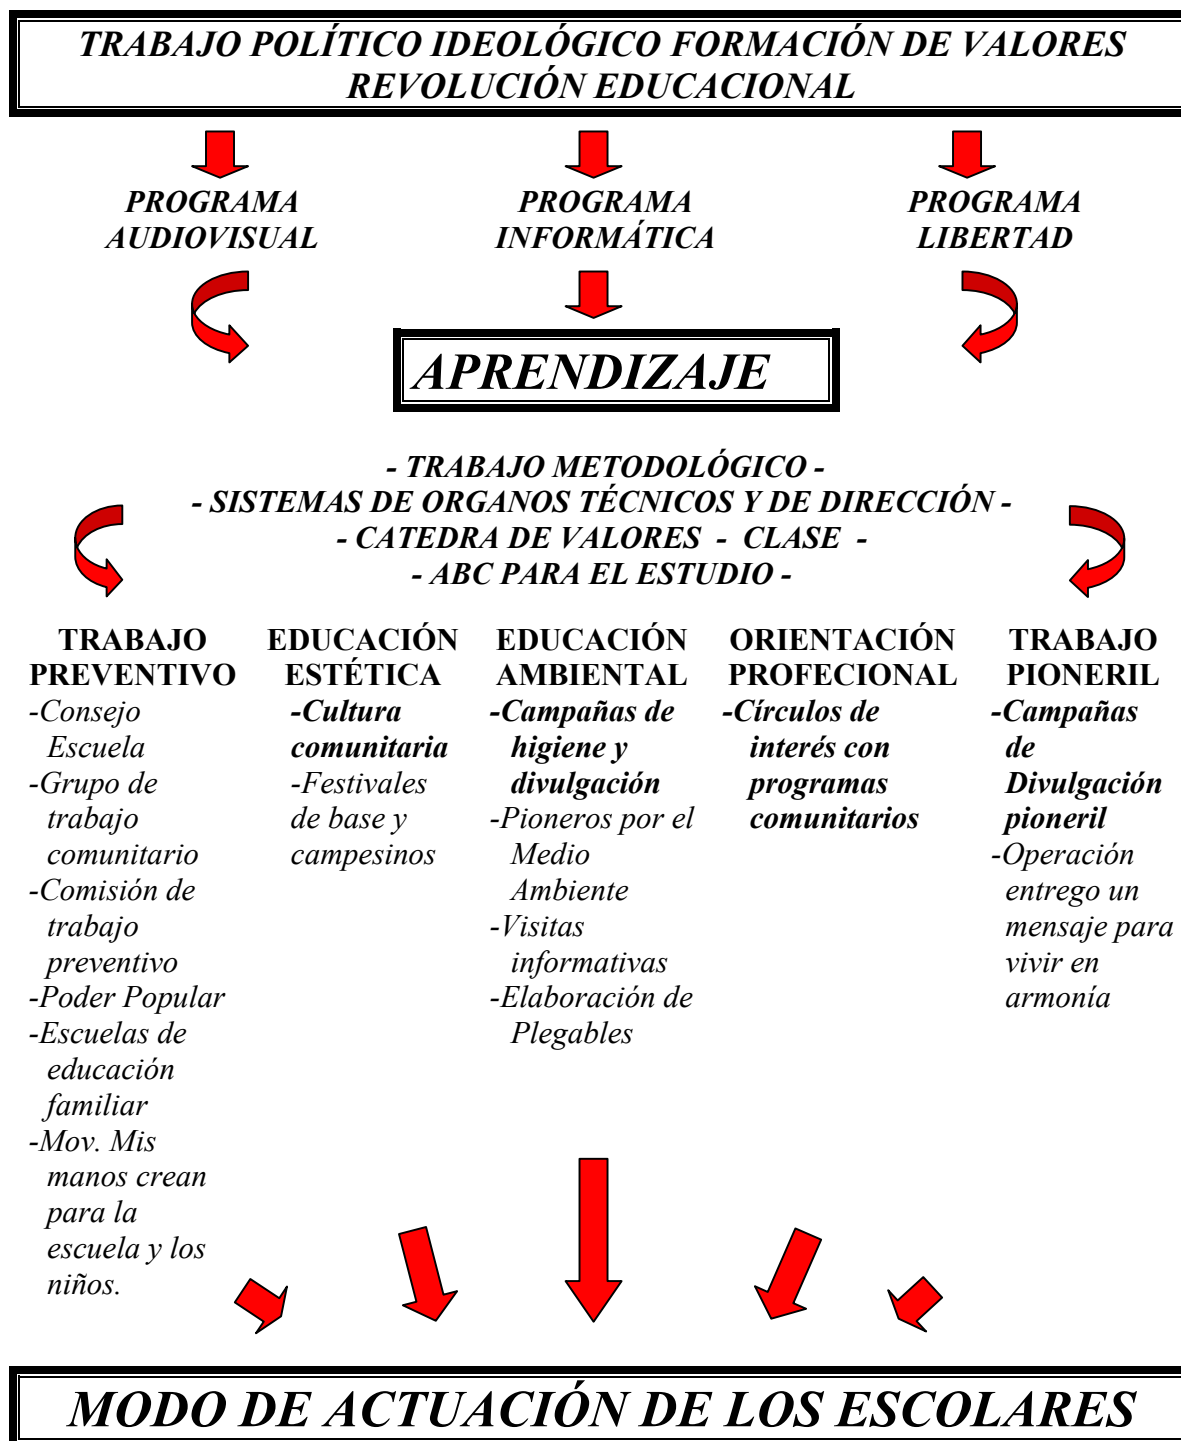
TRABAJO POLÍTICO IDEOLÓGICO FORMACIÓN DE VALORES
REVOLUCIÓN EDUCACIONAL

PROGRAMA AUDIOVISUAL

PROGRAMA INFORMÁTICA

PROGRAMA LIBERTAD

APRENDIZAJE

- TRABAJO METODOLÓGICO -
- SISTEMAS DE ORGANOS TÉCNICOS Y DE DIRECCIÓN -
- CATEDRA DE VALORES - CLASE -
- ABC PARA EL ESTUDIO -

TRABAJO PREVENTIVO
-Consejo Escuela
-Grupo de trabajo comunitario
-Comisión de trabajo preventivo
-Poder Popular
-Escuelas de educación familiar
-Mov. Mis manos crean para la escuela y los niños.

EDUCACIÓN ESTÉTICA
-Cultura comunitaria
-Festivales de base y campesinos

EDUCACIÓN AMBIENTAL
-Campañas de higiene y divulgación
-Pioneros por el Medio Ambiente
-Visitas informativas
-Elaboración de Plegables

ORIENTACIÓN PROFECIONAL
-Círculos de interés con programas comunitarios

TRABAJO PIONERIL
-Campañas de Divulgación pioneril
-Operación entrego un mensaje para vivir en armonía

MODO DE ACTUACIÓN DE LOS ESCOLARES